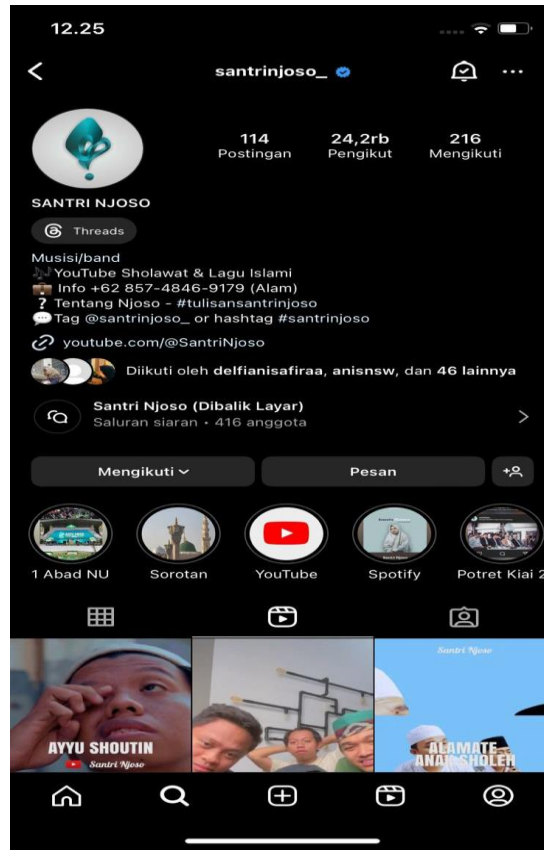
12.25

santrinjoso_

114 Postingan
24,2rb Pengikut
216 Mengikuti

SANTRI NJOSO

Threads

Musisi/band
YouTube Sholawat & Lagu Islami
Info +62 857-4846-9179 (Alam)
? Tentang Njoso - #tulisansantrinjoso
Tag @santrinjoso_ or hashtag #santrinjoso

youtube.com/@SantriNjoso

Diikuti oleh delfianisafiraa, anisnsw, dan 46 lainnya

Santri Njoso (Dibalik Layar)
Saluran siaran • 416 anggota

Mengikuti
Pesan

1 Abad NU
Sorotan
YouTube
Spotify
Potret Kiai 2

AYYU SHOUTIN
Santri Njoso

Santri Njoso
ALAMATE ANAK SHOLEH